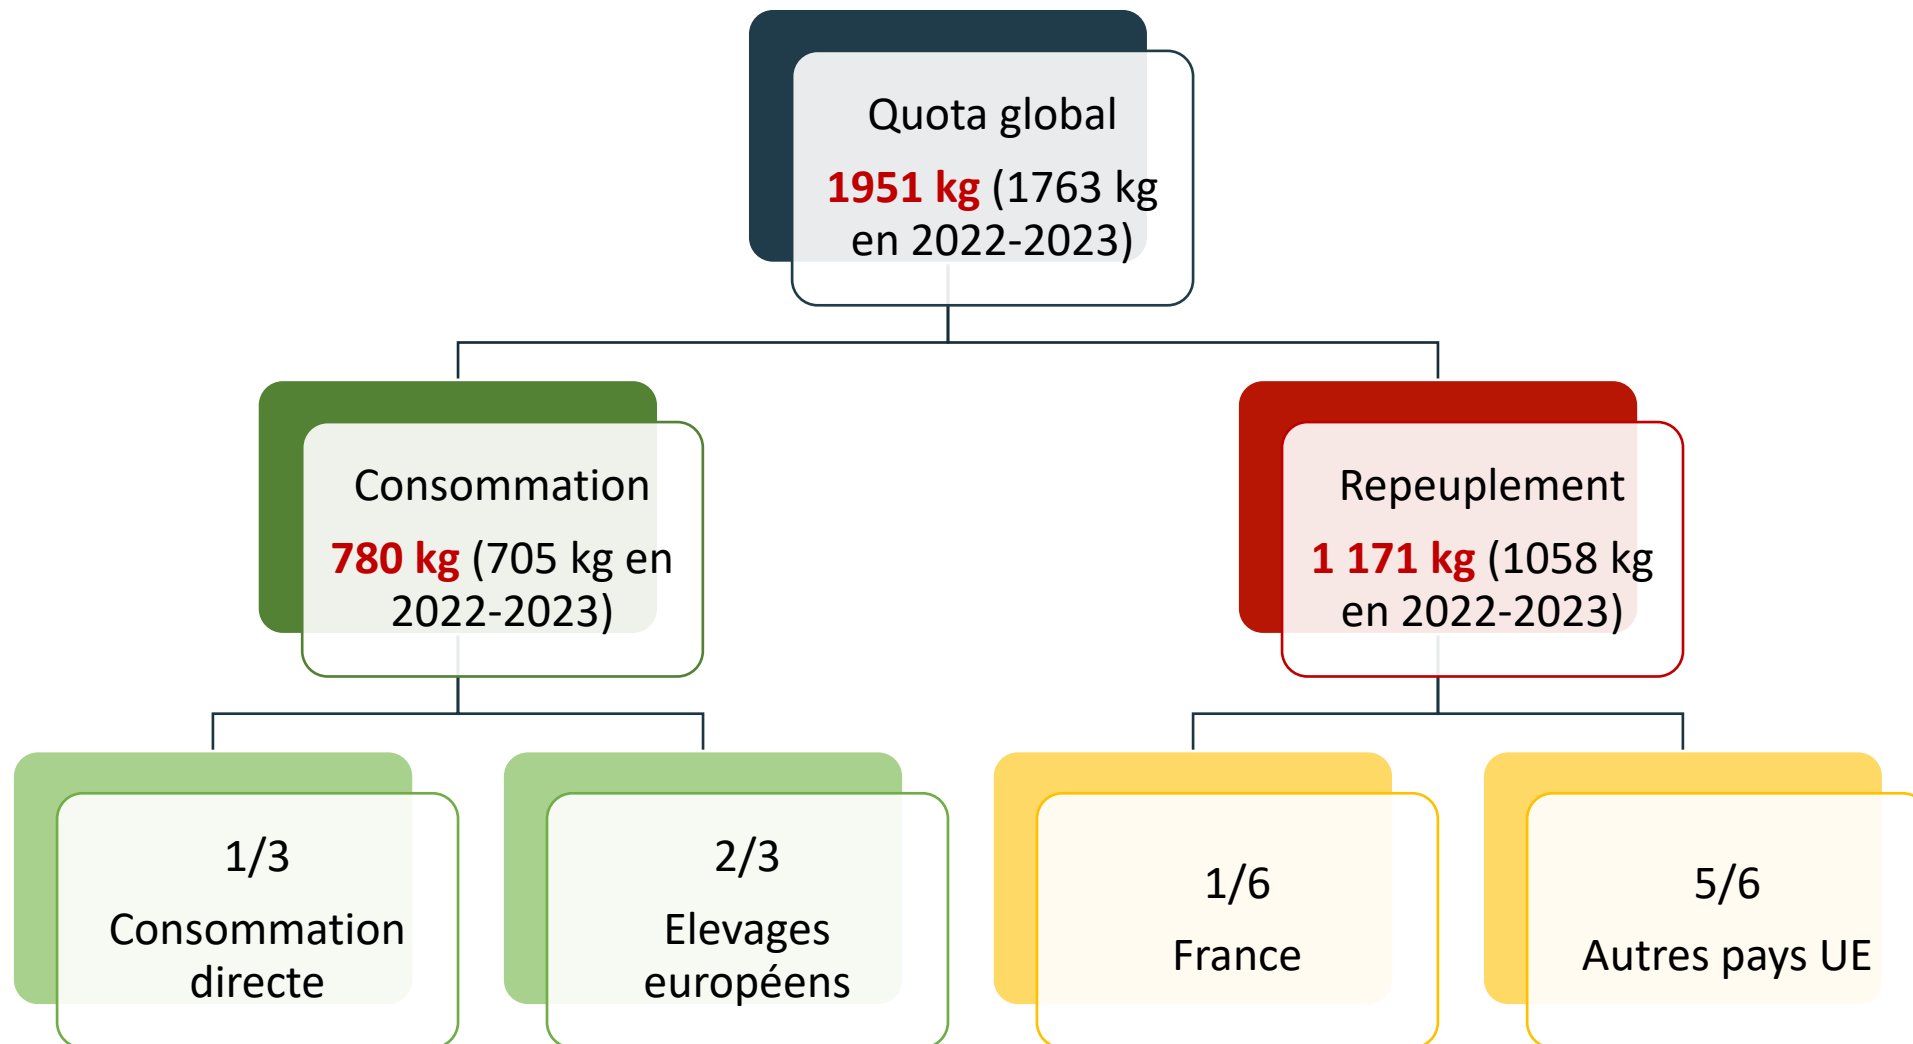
Quota global

1951 kg (1763 kg en 2022-2023)

Consommation

780 kg (705 kg en 2022-2023)

Repeuplement

1 171 kg (1058 kg en 2022-2023)

1/3

Consommation directe

2/3

Elevages européens

1/6

France

5/6

Autres pays UE